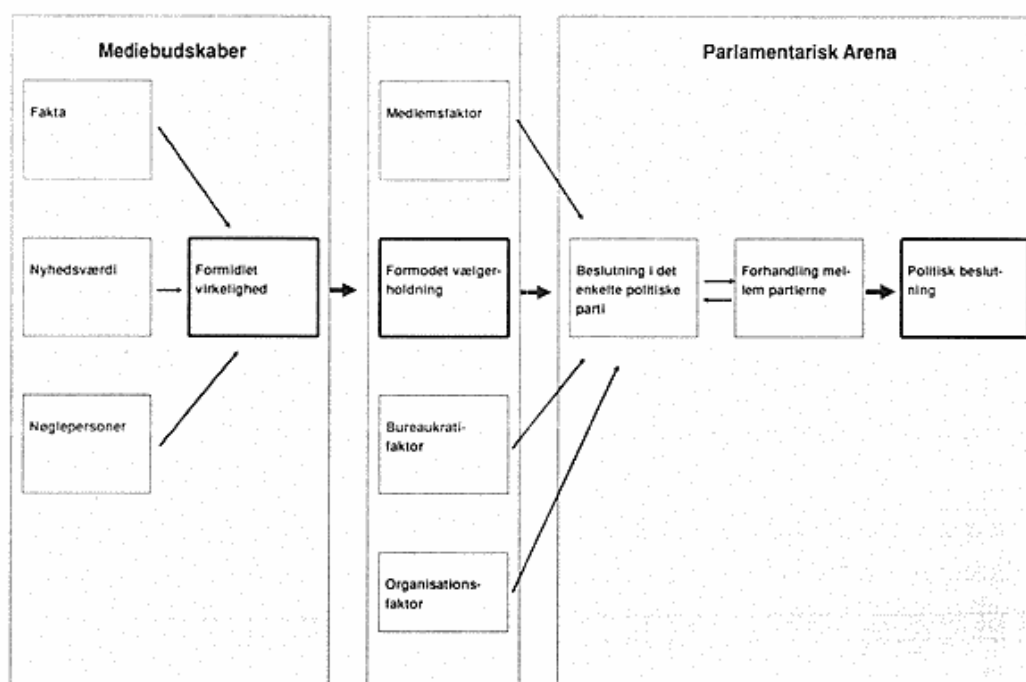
Mediebudskaber

Fakta

Nyhedsværdi

Formidlet virkelighed

Nøglepersoner

Medlemsfaktor

Formodet vælgerholdning

Bureaukratifaktor

Organisationsfaktor

Parlamentarisk Arena

Beslutning i det enkelte politiske parti

Forhandling mellem partierne

Politisk beslutning